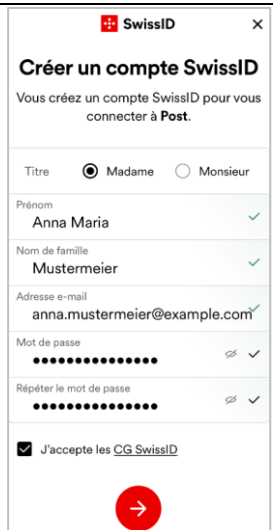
SwissID ×

Créer un compte SwissID

Vous créez un compte SwissID pour vous connecter à Post.

Titre Madame Monsieur

Prénom
Anna Maria

Nom de famille
Mustermeier

Adresse e-mail
anna.mustermeier@example.com

Mot de passe
•••••••••••••••

Répéter le mot de passe
•••••••••••••••

J'accepte les CG SwissID

→